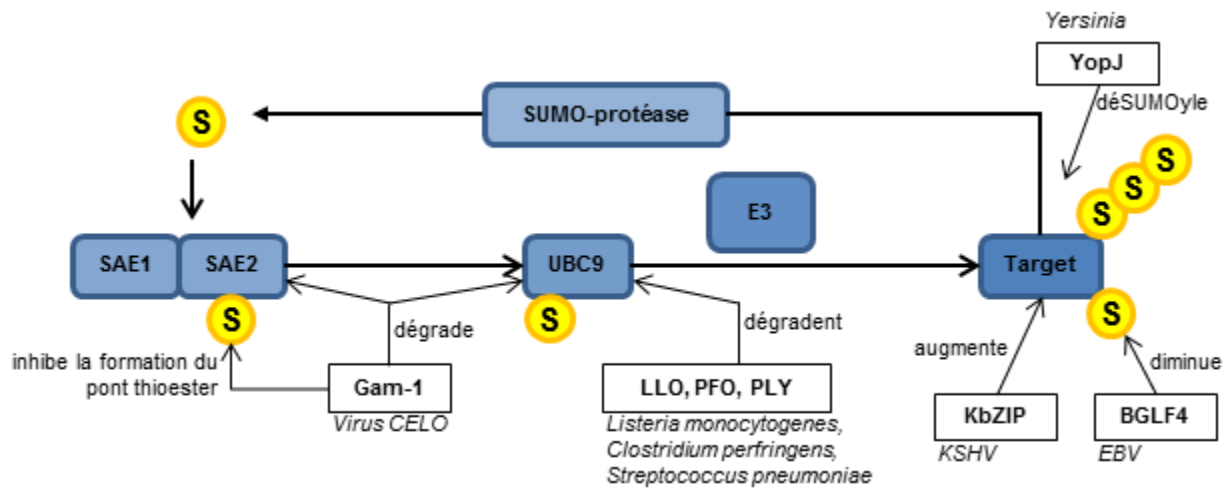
Yersinia

YopJ

déSUMOyle

S

SUMO-protéase

S S S

E3

SAE1 SAE2

UBC9

Target

S

S

S

dégrade

dégradent

augmente

diminue

inhibe la formation du pont thioester

Gam-1

Virus CELO

LLO, PFO, PLY

Listeria monocytogenes, Clostridium perfringens, Streptococcus pneumoniae

KbZIP

KSHV

BGLF4

EBV